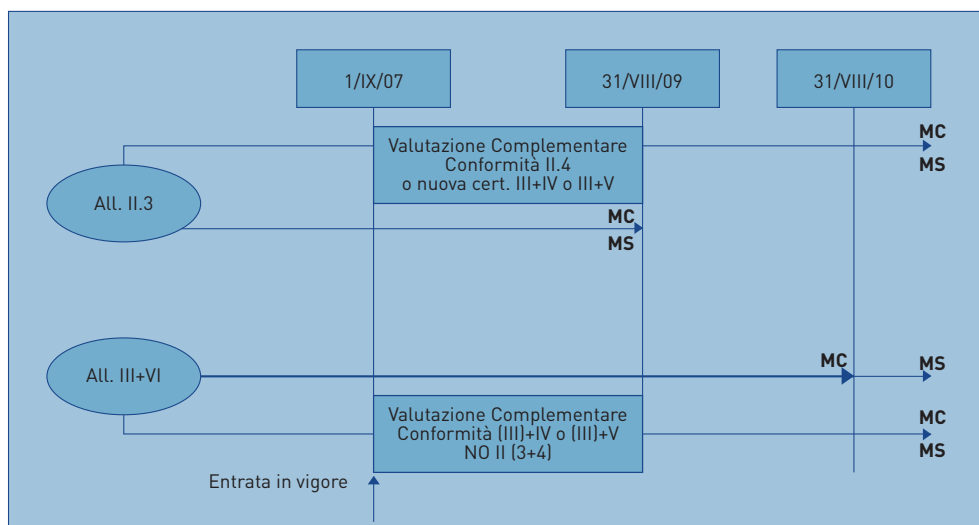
1/IX/07

31/VIII/09

31/VIII/10

Valutazione Complementare Conformità II.4 o nuova cert. III+IV o III+V

MC
MS

All. II.3

MC
MS

All. III+VI

MC

MS

Valutazione Complementare Conformità (III)+IV o (III)+V NO II (3+4)

MC
MS

Entrata in vigore